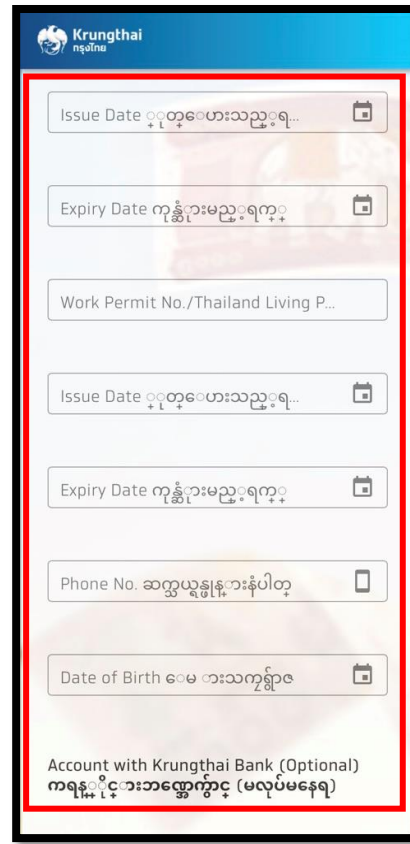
Krungthai
กรุงไทย

Issue Date ထုတ်ပေးသည့်ရက်...

Expiry Date ကုန်ဆုံးမည့်ရက်

Work Permit No./Thailand Living P...

Issue Date ထုတ်ပေးသည့်ရက်...

Expiry Date ကုန်ဆုံးမည့်ရက်

Phone No. ဆက်သွယ်ရန်ဖုန်းနံပါတ်

Date of Birth မွေးသက္ကရာဇ်

Account with Krungthai Bank (Optional)
ကရုန်းထိုင်းဘဏ်အကောင့်ရှိလျှင် (မလုပ်မနေရ)